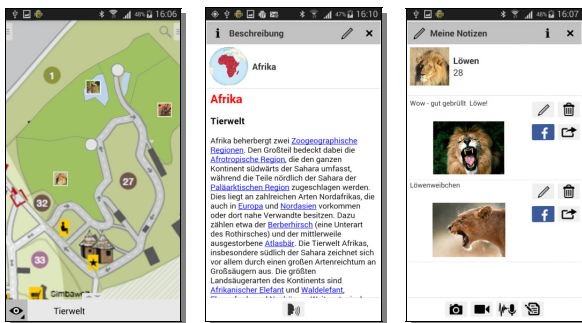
48% 16:06

1

27

32

33

Gimbaw

Tierwelt

47% 16:10

Beschreibung

Afrika

Afrika

Tierwelt

Afrika beherbergt zwei Zoogeographische Regionen. Den Großteil bedeckt dabei die Afrotropische Region, die den ganzen Kontinent südwärts der Sahara umfasst, während die Teile nördlich der Sahara der Paläarktischen Region zugeschlagen werden. Dies liegt an zahlreichen Arten Nordafrikas, die auch in Europa und Nordasien vorkommen oder dort nahe Verwandte besitzen. Dazu zählen etwa der Berberhirsch (eine Unterart des Rothirsches) und der mittlerweile ausgestorbene Atlasbär. Die Tierwelt Afrikas, insbesondere südlich der Sahara zeichnet sich vor allem durch einen großen Artenreichtum an Großsäugern aus. Die größten Landsäugerarten des Kontinents sind Afrikanischer Elefant und Waldelefant, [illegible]

46% 16:07

Meine Notizen

Löwen
28

Wow - gut gebrüllt Löwe!

Löwenweibchen